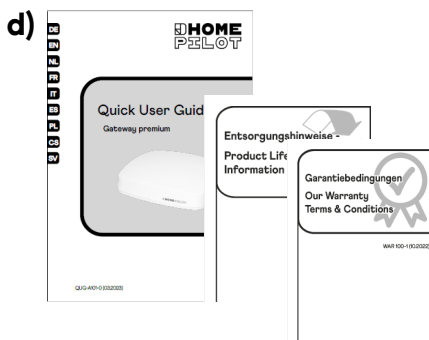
d)

DE
EN
NL
FR
IT
ES
PL
CS
SV

HOME PILOT

Quick User Guid

Gateway premium

QUG-A101-0 (03.2023)

Entsorgungshinweise -

Product Life Information

Garantiebedingungen
Our Warranty
Terms & Conditions

WAR 100-1 (10.2022)